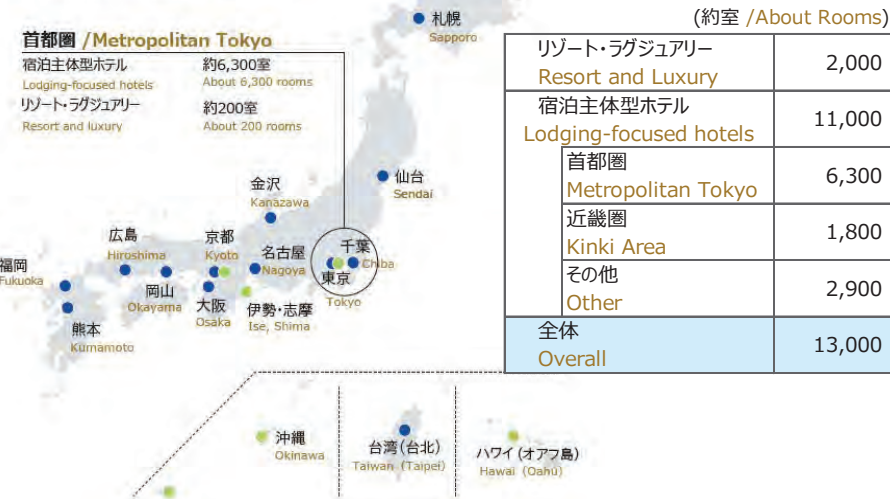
首都圏 /Metropolitan Tokyo
宿泊主体型ホテル
Lodging-focused hotels
約6,300室
About 6,300 rooms
リゾート・ラグジュアリー
Resort and luxury
約200室
About 200 rooms

札幌
Sapporo
仙台
Sendai
金沢
Kanazawa
広島
Hiroshima
京都
Kyoto
名古屋
Nagoya
千葉
Chiba
東京
Tokyo
福岡
Fukuoka
岡山
Okayama
大阪
Osaka
伊勢・志摩
Ise, Shima
熊本
Kumamoto
沖縄
Okinawa
台湾（台北）
Taiwan (Taipei)
ハワイ（オアフ島）
Hawai (Oahu)

(約室 /About Rooms)

| | | |
|---|---|---|
| リゾート・ラグジュアリー Resort and Luxury | | 2,000 |
| 宿泊主体型ホテル Lodging-focused hotels | | 11,000 |
| | 首都圏 Metropolitan Tokyo | 6,300 |
| | 近畿圏 Kinki Area | 1,800 |
| | その他 Other | 2,900 |
| 全体 Overall | | 13,000 |